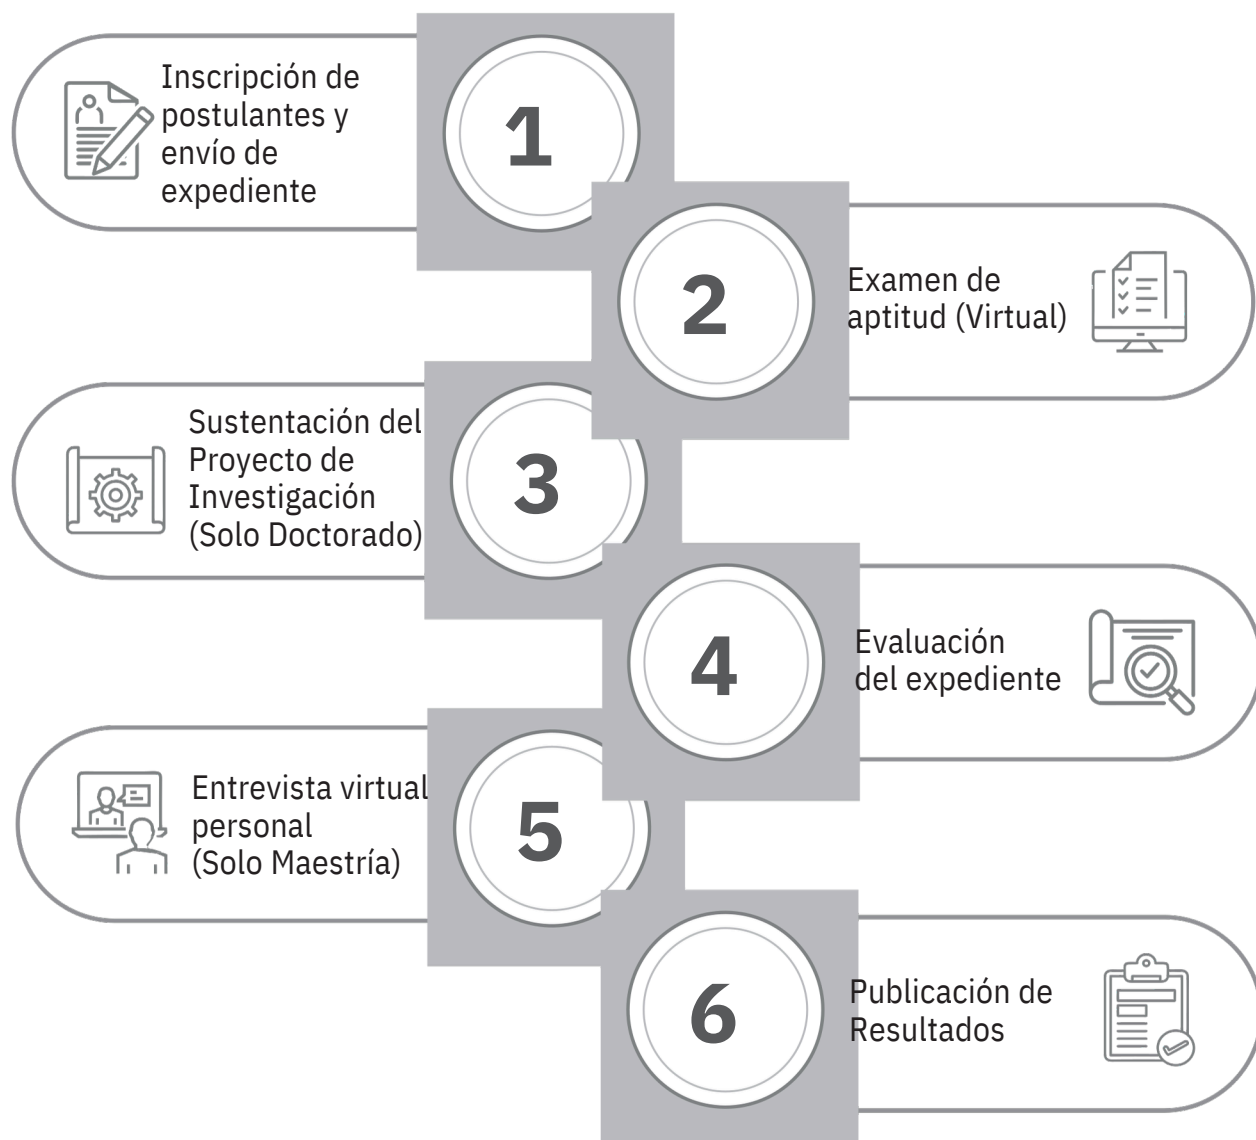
Inscripción de postulantes y envío de expediente

1

2

Examen de aptitud (Virtual)

Sustentación del Proyecto de Investigación (Solo Doctorado)

3

4

Evaluación del expediente

Entrevista virtual personal (Solo Maestría)

5

6

Publicación de Resultados